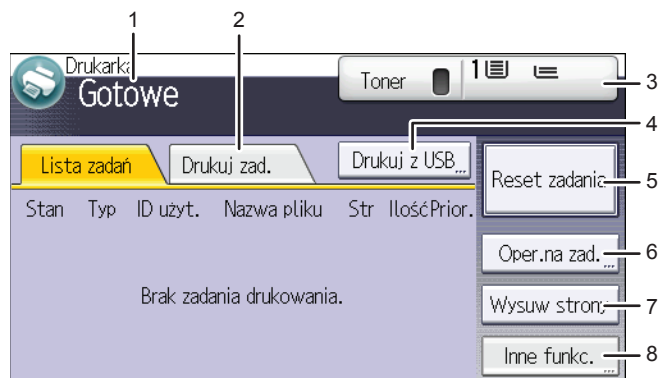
1
2
Drukarka
Gotowe
Toner
1
3
4
Lista zadań
Drukuj zad.
Drukuj z USB
Reset zadania
5
Stan Typ ID użyt. Nazwa pliku Str Ilość Prior.
Oper.na zad.
6
Brak zadania drukowania.
Wysuw strony
7
Inne funkc.
8